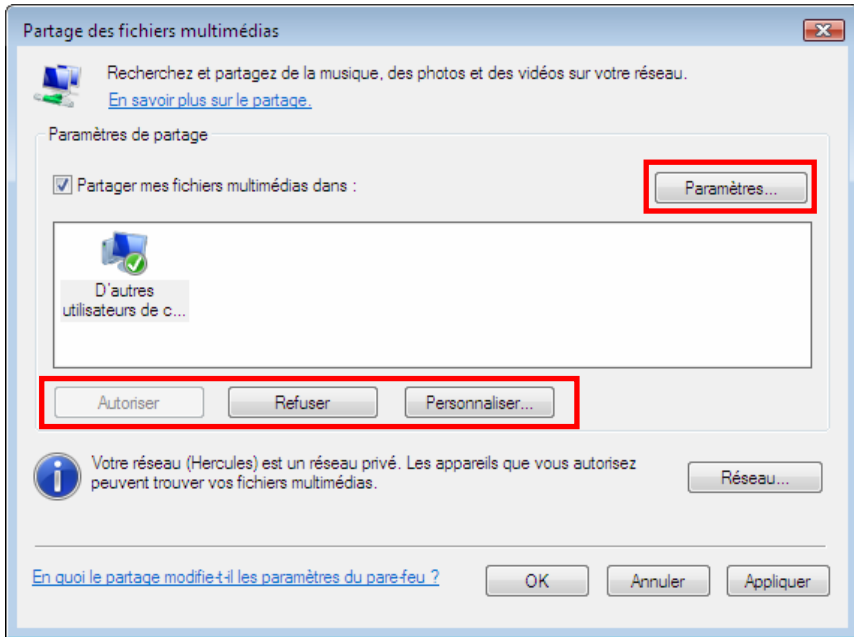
Partage des fichiers multimédias

Recherchez et partagez de la musique, des photos et des vidéos sur votre réseau.
En savoir plus sur le partage.

Paramètres de partage

Partager mes fichiers multimédias dans :

Paramètres...

D'autres utilisateurs de c...

Autoriser

Refuser

Personnaliser...

Votre réseau (Hercules) est un réseau privé. Les appareils que vous autorisez peuvent trouver vos fichiers multimédias.

Réseau...

En quoi le partage modifie-t-il les paramètres du pare-feu ?

OK

Annuler

Appliquer